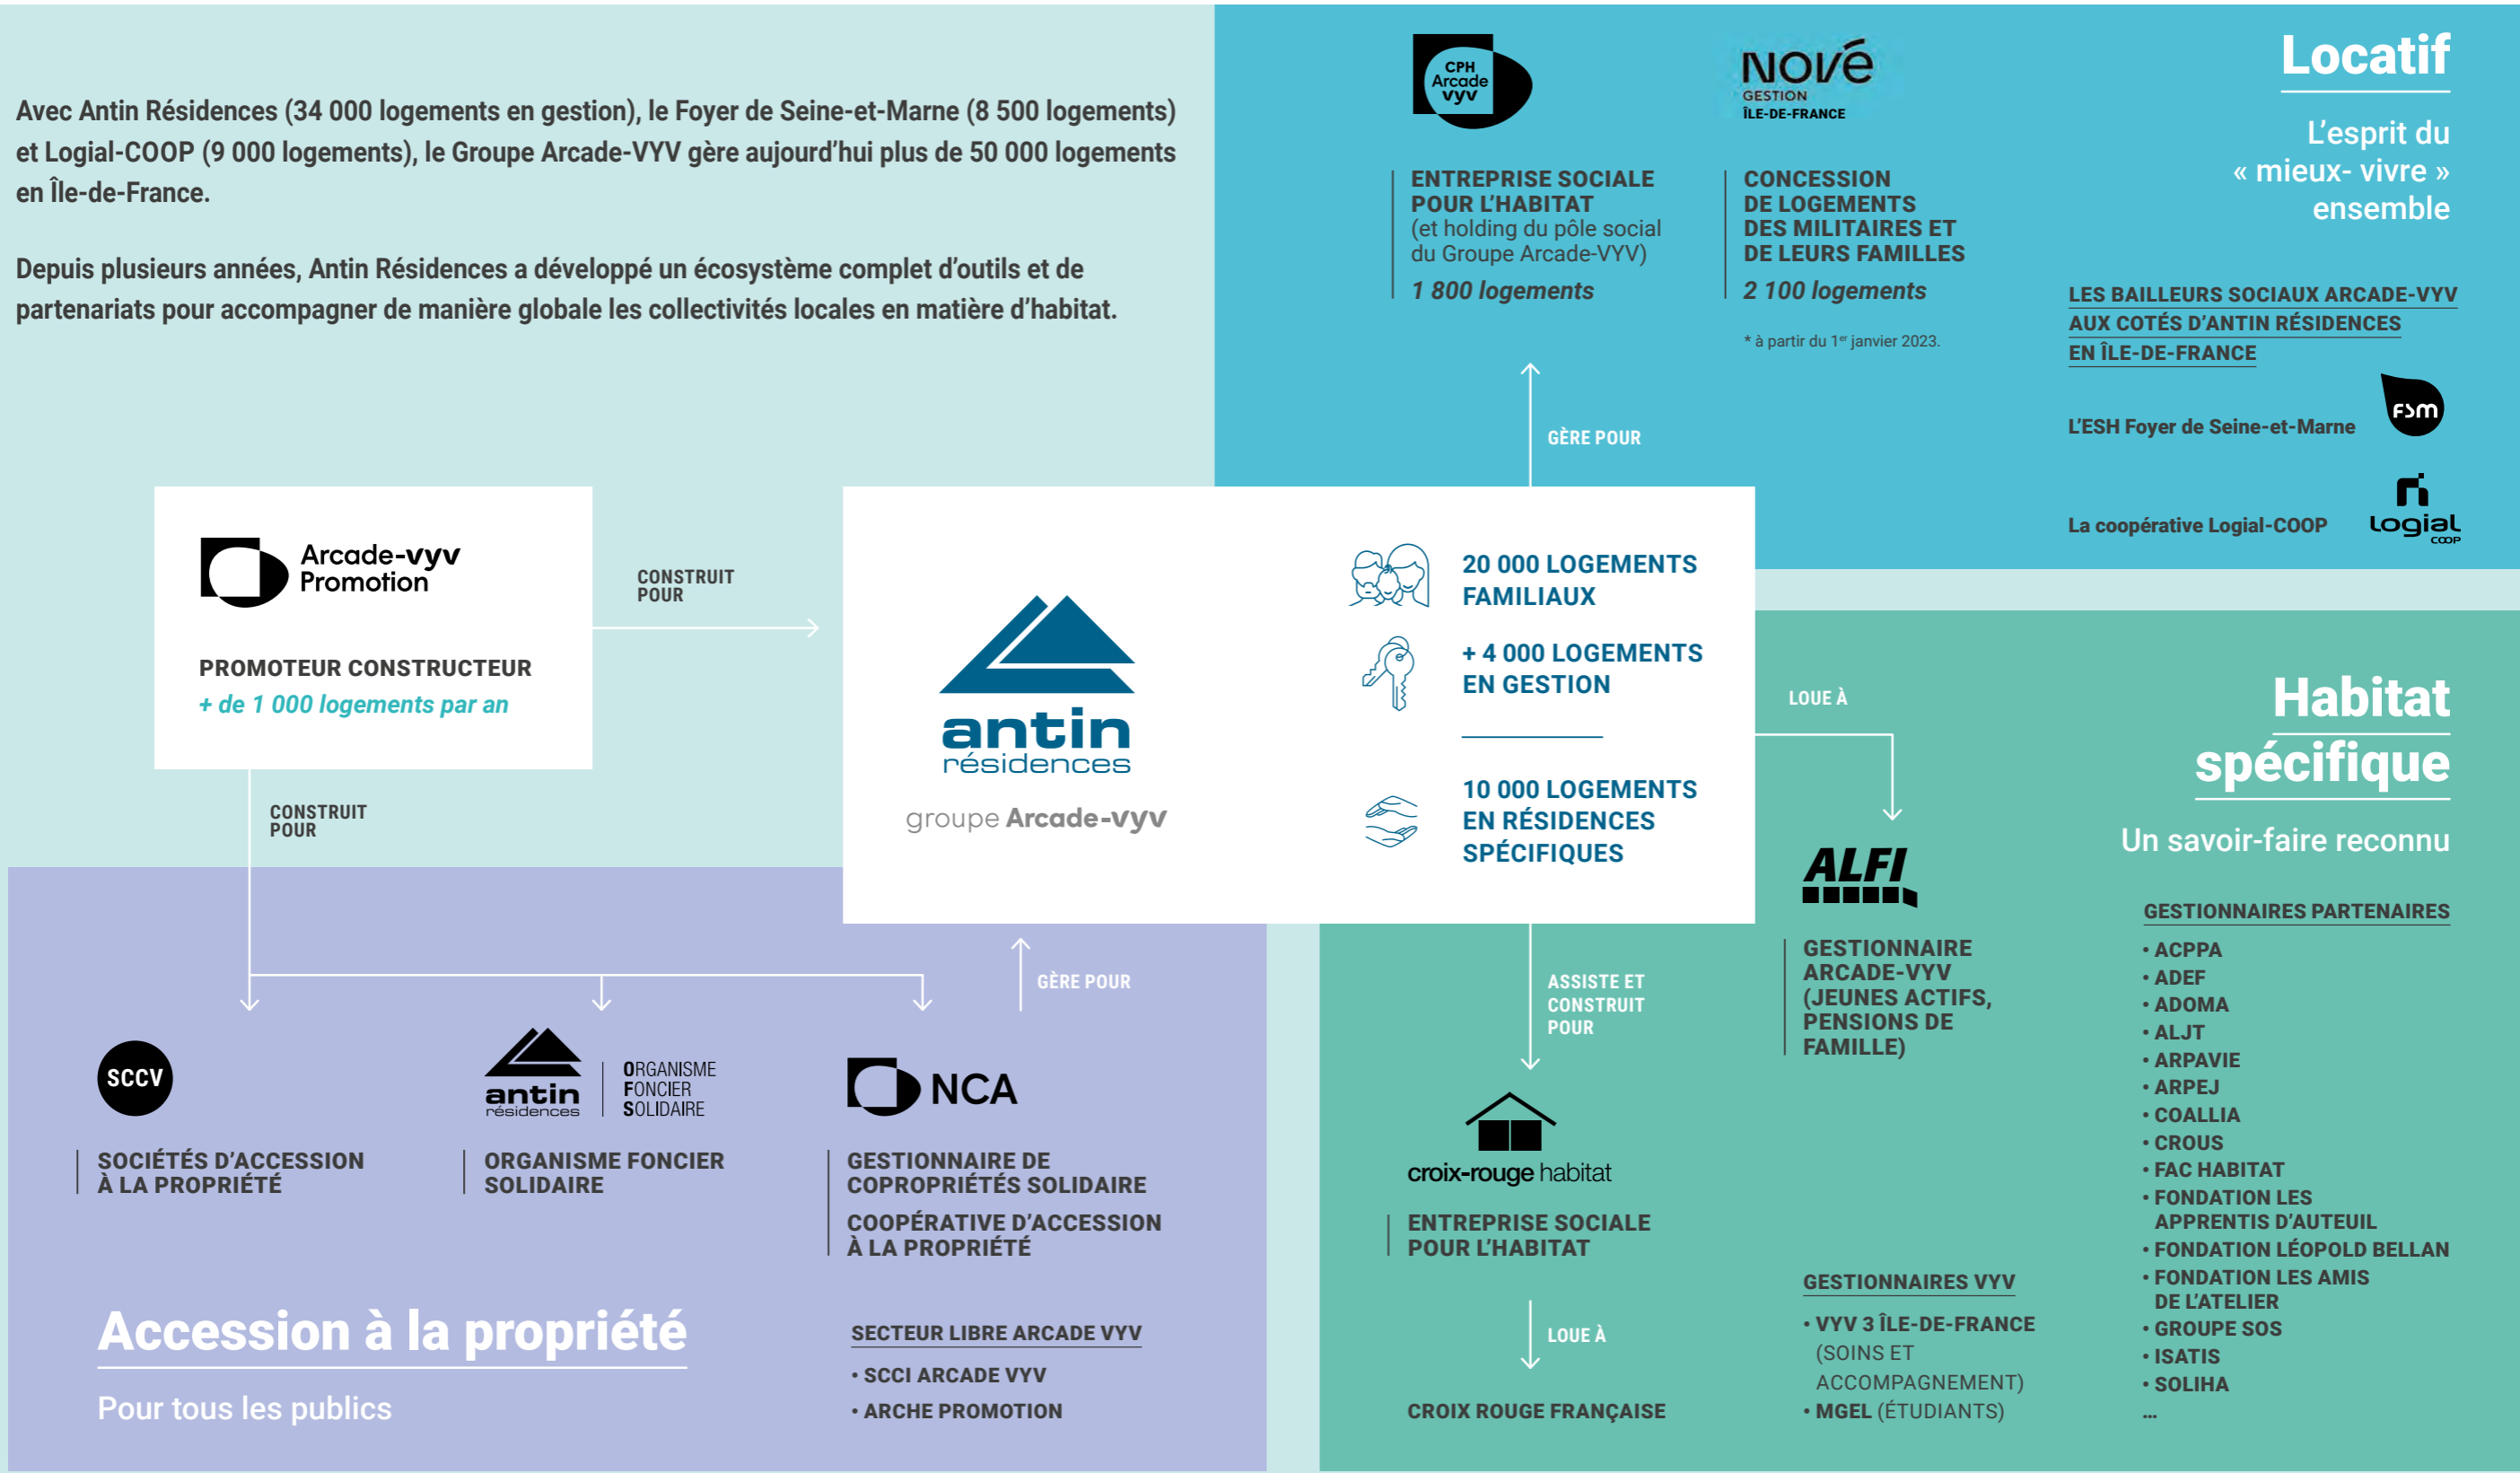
Avec Antin Résidences (34 000 logements en gestion), le Foyer de Seine-et-Marne (8 500 logements) et Logial-COOP (9 000 logements), le Groupe Arcade-VYV gère aujourd'hui plus de 50 000 logements en Île-de-France.

Depuis plusieurs années, Antin Résidences a développé un écosystème complet d'outils et de partenariats pour accompagner de manière globale les collectivités locales en matière d'habitat.

CPH Arcade vyv

ENTREPRISE SOCIALE POUR L'HABITAT
(et holding du pôle social du Groupe Arcade-VYV)
1 800 logements

NOVÉ GESTION ÎLE-DE-FRANCE

CONCESSION DE LOGEMENTS DES MILITAIRES ET DE LEURS FAMILLES
2 100 logements

* à partir du 1er janvier 2023.

Locatif

L'esprit du « mieux- vivre » ensemble

LES BAILLEURS SOCIAUX ARCADE-VYV AUX COTÉS D'ANTIN RÉSIDENCES EN ÎLE-DE-FRANCE

L'ESH Foyer de Seine-et-Marne
FSM

La coopérative Logial-COOP
logial COOP

GÈRE POUR

Arcade-vyv Promotion

PROMOTEUR CONSTRUCTEUR
+ de 1 000 logements par an

CONSTRUIT POUR

antin résidences
groupe Arcade-vyv

20 000 LOGEMENTS FAMILIAUX

+ 4 000 LOGEMENTS EN GESTION

10 000 LOGEMENTS EN RÉSIDENCES SPÉCIFIQUES

LOUE À

Habitat spécifique

Un savoir-faire reconnu

CONSTRUIT POUR

ALFI

GESTIONNAIRE ARCADE-VYV (JEUNES ACTIFS, PENSIONS DE FAMILLE)

GESTIONNAIRES PARTENAIRES
• ACPPA
• ADEF
• ADOMA
• ALJT
• ARPAVIE
• ARPEJ
• COALLIA
• CROUS
• FAC HABITAT
• FONDATION LES APPRENTIS D'AUTEUIL
• FONDATION LÉOPOLD BELLAN
• FONDATION LES AMIS DE L'ATELIER
• GROUPE SOS
• ISATIS
• SOLIHA
...

GÈRE POUR

ASSISTE ET CONSTRUIT POUR

SCCV

SOCIÉTÉS D'ACCESSION À LA PROPRIÉTÉ

antin résidences ORGANISME FONCIER SOLIDAIRE

ORGANISME FONCIER SOLIDAIRE

NCA

GESTIONNAIRE DE COPROPRIÉTÉS SOLIDAIRE

COOPÉRATIVE D'ACCESSION À LA PROPRIÉTÉ

croix-rouge habitat

ENTREPRISE SOCIALE POUR L'HABITAT

Accession à la propriété

Pour tous les publics

SECTEUR LIBRE ARCADE VYV
• SCCI ARCADE VYV
• ARCHE PROMOTION

LOUE À

CROIX ROUGE FRANÇAISE

GESTIONNAIRES VYV
• VYV 3 ÎLE-DE-FRANCE (SOINS ET ACCOMPAGNEMENT)
• MGEL (ÉTUDIANTS)